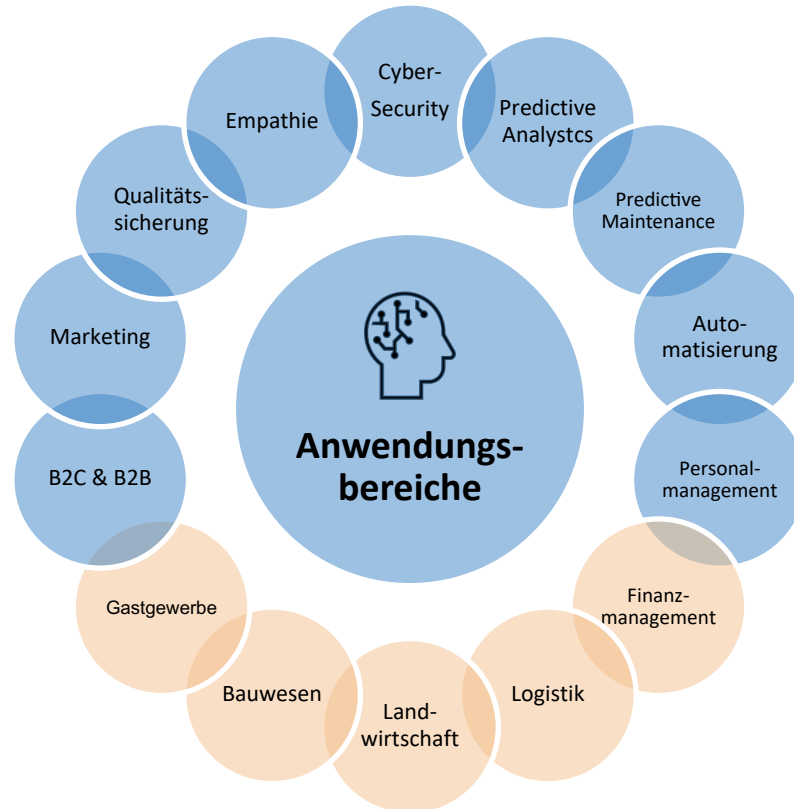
Cyber-Security

Predictive Analystcs

Predictive Maintenance

Automatisierung

Personalmanagement

Finanzmanagement

Logistik

Landwirtschaft

Bauwesen

Gastgewerbe

B2C & B2B

Marketing

Qualitätssicherung

Empathie

Anwendungsbereiche